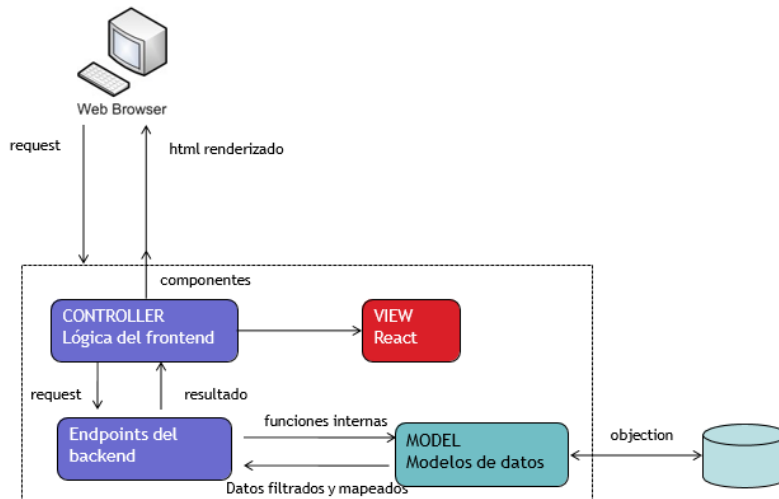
Web Browser

request

html renderizado

componentes

CONTROLLER
Lógica del frontend

VIEW
React

request

resultado

Endpoints del backend

funciones internas

MODEL
Modelos de datos

objection

Datos filtrados y mapeados